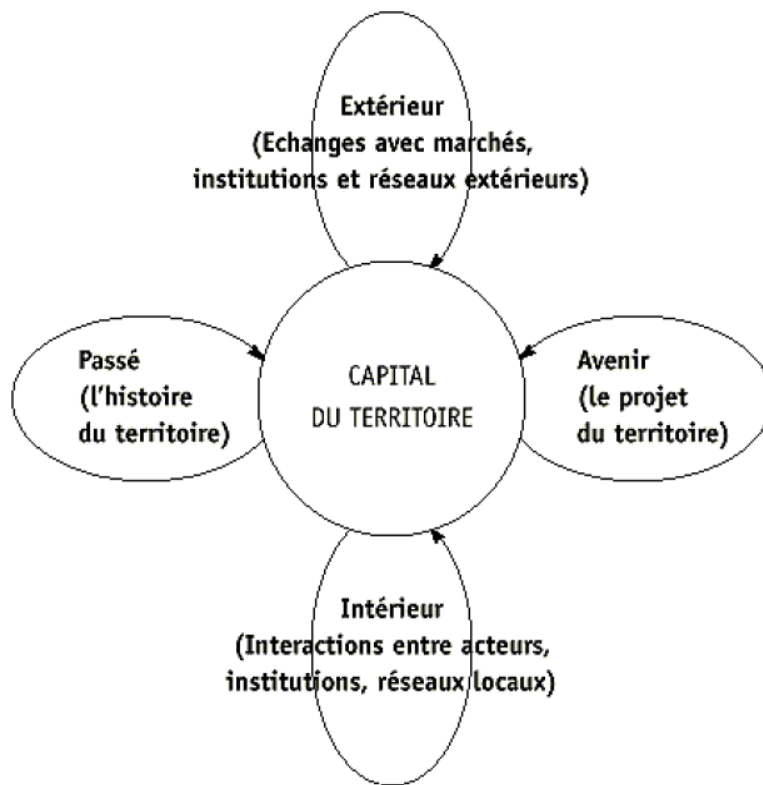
Extérieur
(Echanges avec marchés, institutions et réseaux extérieurs)

Passé
(l'histoire du territoire)

CAPITAL
DU TERRITOIRE

Avenir
(le projet du territoire)

Intérieur
(Interactions entre acteurs, institutions, réseaux locaux)